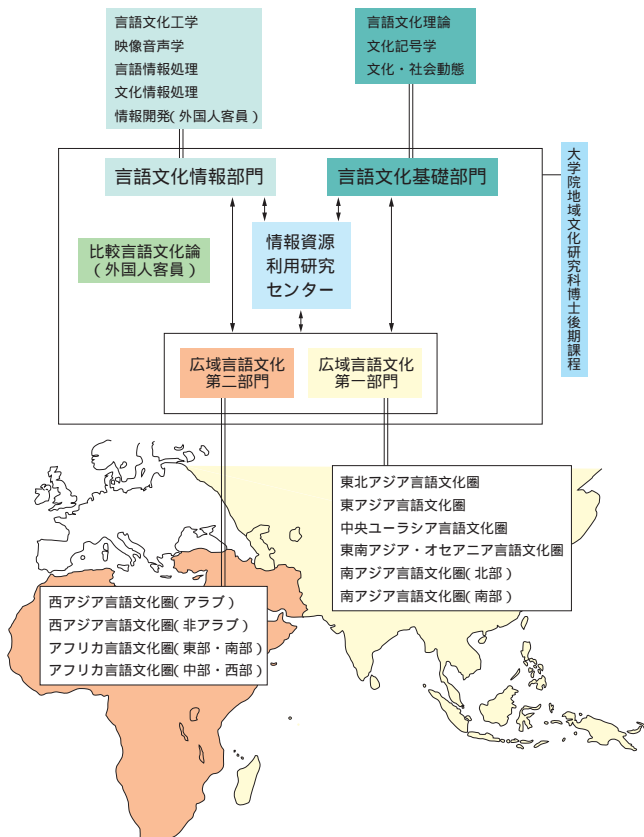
言語文化工学
映像音声学
言語情報処理
文化情報処理
情報開発(外国人客員)

言語文化理論
文化記号学
文化・社会動態

言語文化情報部門

言語文化基礎部門

大学院地域文化研究科博士後期課程

比較言語文化論
(外国人客員)

情報資源
利用研究
センター

広域言語文化
第二部門

広域言語文化
第一部門

東北アジア言語文化圏
東アジア言語文化圏
中央ユーラシア言語文化圏
東南アジア・オセアニア言語文化圏
南アジア言語文化圏(北部)
南アジア言語文化圏(南部)

西アジア言語文化圏(アラブ)
西アジア言語文化圏(非アラブ)
アフリカ言語文化圏(東部・南部)
アフリカ言語文化圏(中部・西部)